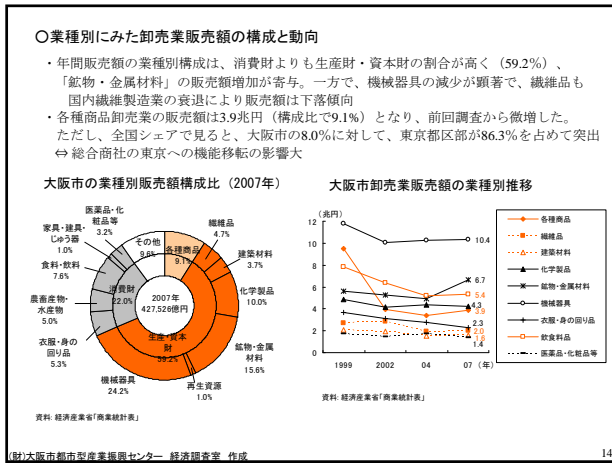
○業種別にみた卸売業販売額の構成と動向

・年間販売額の業種別構成は、消費財よりも生産財・資本財の割合が高く（59.2%）、「鉱物・金属材料」の販売額増加が寄与。一方で、機械器具の減少が顕著で、繊維品も国内繊維製造業の衰退により販売額は下落傾向

・各種商品卸売業の販売額は3.9兆円（構成比で9.1%）となり、前回調査から微増した。ただし、全国シェアで見ると、大阪市の8.0%に対して、東京都区部が86.3%を占めて突出
⇔ 総合商社の東京への機能移転の影響大

大阪市の業種別販売額構成比（2007年）

医薬品・化粧品等 3.2%
家具・建具・じゅう器 1.0%
食料・飲料 7.6%
農畜産物・水産物 5.0%
衣服・身の回り品 5.3%
機械器具 24.2%
その他 9.6%
各種商品 9.1%
繊維品 4.7%
建築材料 3.7%
化学製品 10.0%
鉱物・金属材料 15.6%
再生資源 1.0%
消費財 22.0%
生産・資本財 59.2%
2007年 427,526億円

資料: 経済産業省「商業統計表」

大阪市卸売業販売額の業種別推移

（兆円）
12
10
8
6
4
2
0
1999
2002
04
07（年）
10.4
6.7
5.4
4.3
3.9
2.3
2.0
1.6
1.4

各種商品
繊維品
建築材料
化学製品
鉱物・金属材料
機械器具
衣服・身の回り品
飲食料品
医薬品・化粧品等

資料: 経済産業省「商業統計表」

(財)大阪市都市型産業振興センター 経済調査室 作成

14